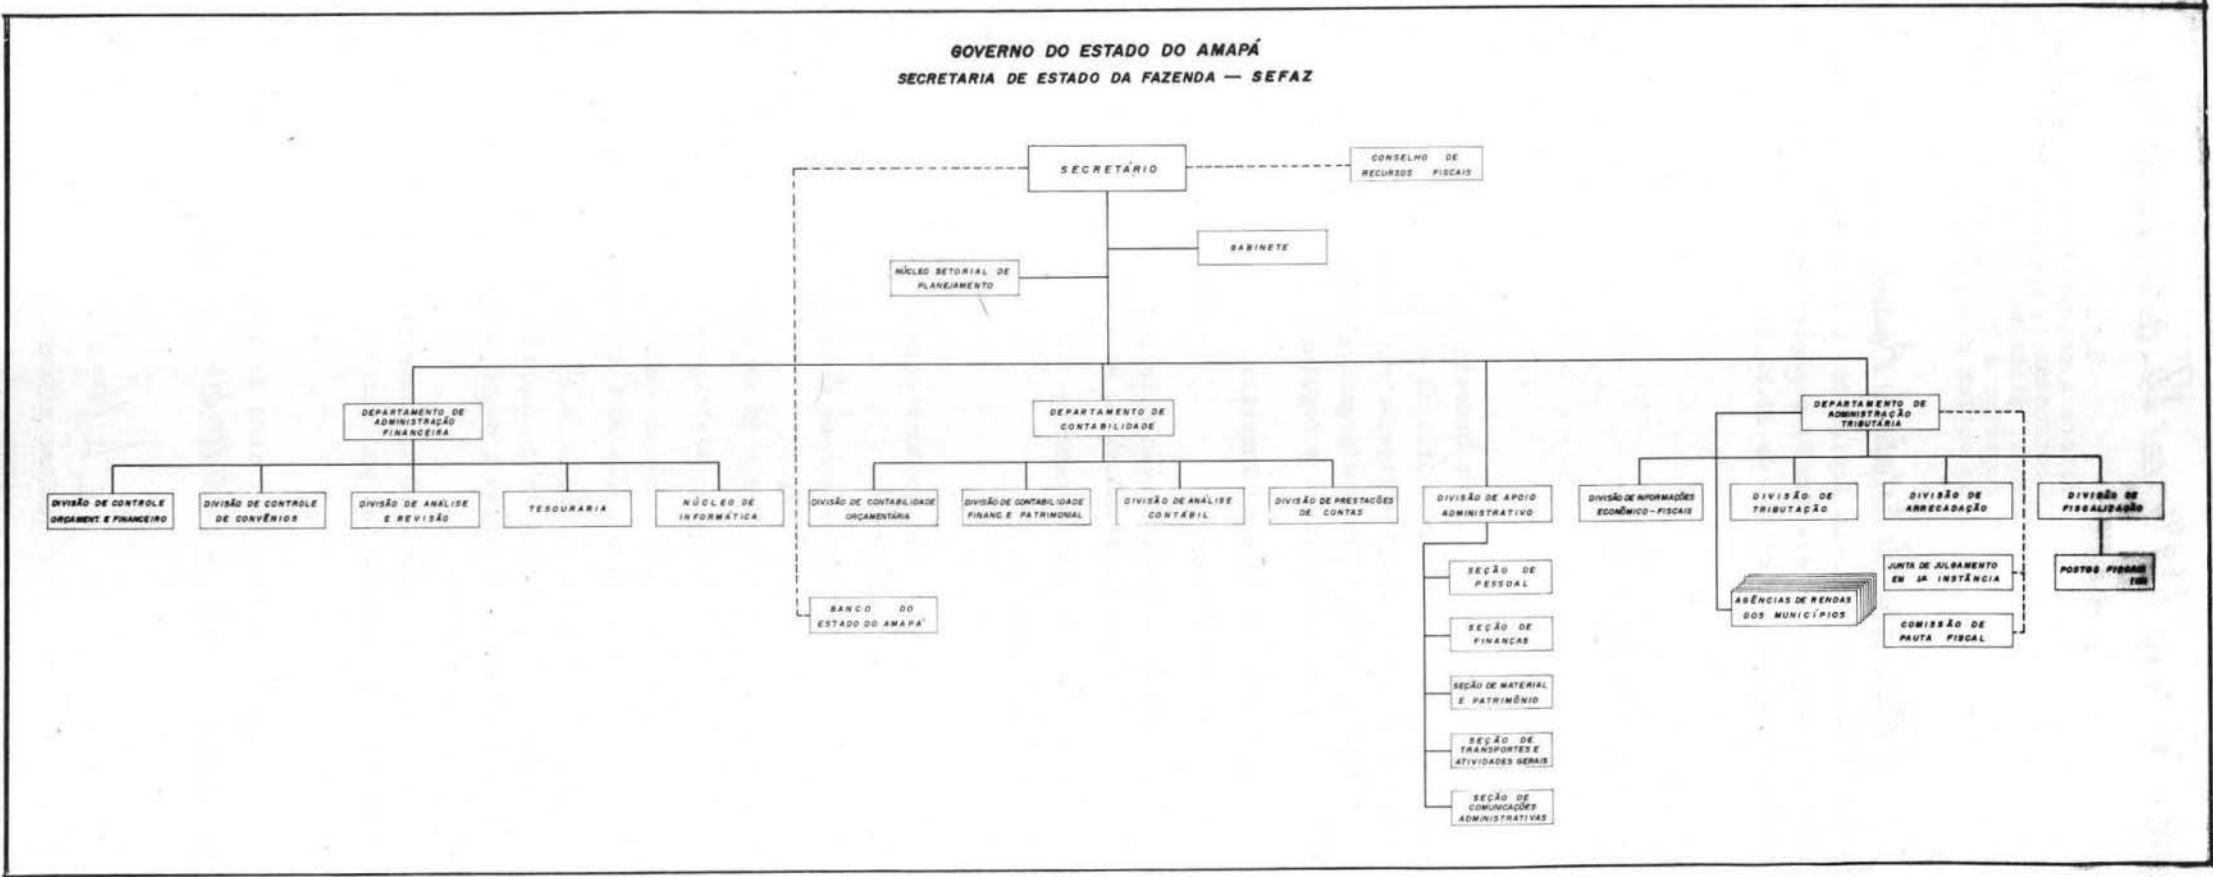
GOVERNO DO ESTADO DO AMAPÁ
SECRETARIA DE ESTADO DA FAZENDA — SEFAZ

SECRETÁRIO

CONSELHO DE RECURSOS FISCAIS

GABINETE

NÚCLEO SETORIAL DE PLANEJAMENTO

DEPARTAMENTO DE ADMINISTRAÇÃO FINANCEIRA

DEPARTAMENTO DE CONTABILIDADE

DEPARTAMENTO DE ADMINISTRAÇÃO TRIBUTÁRIA

DIVISÃO DE CONTROLE ORÇAMENT. E FINANCEIRO

DIVISÃO DE CONTROLE DE CONVÊNIOS

DIVISÃO DE ANÁLISE E REVISÃO

TESOURARIA

NÚCLEO DE INFORMÁTICA

DIVISÃO DE CONTABILIDADE ORÇAMENTÁRIA

DIVISÃO DE CONTABILIDADE FINANC E PATRIMONIAL

DIVISÃO DE ANÁLISE CONTÁBIL

DIVISÃO DE PRESTAÇÕES DE CONTAS

DIVISÃO DE APOIO ADMINISTRATIVO

DIVISÃO DE INFORMAÇÕES ECONÔMICO-FISCAIS

DIVISÃO DE TRIBUTAÇÃO

DIVISÃO DE ARRECADAÇÃO

DIVISÃO DE FISCALIZAÇÃO

POSTOS FISCAIS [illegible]

JUNTA DE JULGAMENTO EM 1A INSTÂNCIA

COMISSÃO DE PAUTA FISCAL

AGÊNCIAS DE RENDAS DOS MUNICÍPIOS

BANCO DO ESTADO DO AMAPÁ

SEÇÃO DE PESSOAL

SEÇÃO DE FINANÇAS

SEÇÃO DE MATERIAL E PATRIMÔNIO

SEÇÃO DE TRANSPORTES E ATIVIDADES GERAIS

SEÇÃO DE COMUNICAÇÕES ADMINISTRATIVAS